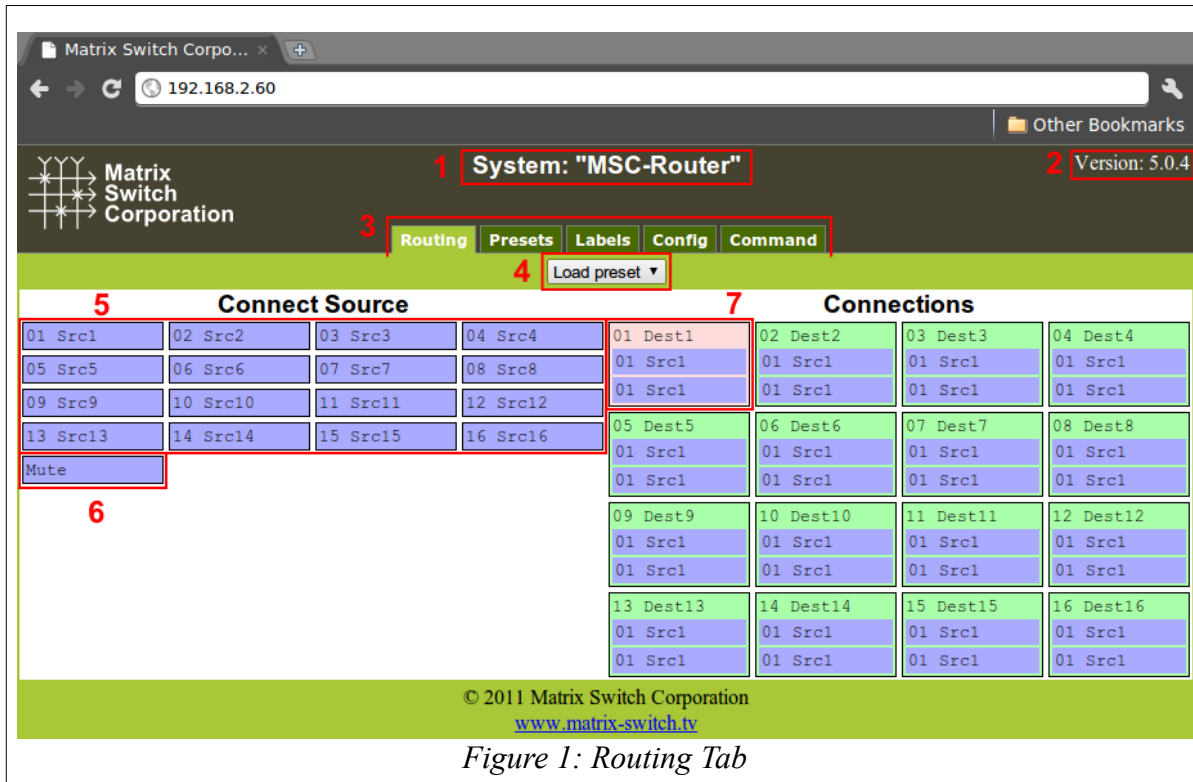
Matrix Switch Corpo... ×

192.168.2.60

Other Bookmarks

Matrix Switch Corporation

1 System: "MSC-Router"

2 Version: 5.0.4

3
Routing Presets Labels Config Command

4 Load preset ▼

5 Connect Source

| 01 Src1 | 02 Src2 | 03 Src3 | 04 Src4 |
|---|---|---|---|
| 05 Src5 | 06 Src6 | 07 Src7 | 08 Src8 |
| 09 Src9 | 10 Src10 | 11 Src11 | 12 Src12 |
| 13 Src13 | 14 Src14 | 15 Src15 | 16 Src16 |

Mute

6

7 Connections

| 01 Dest1 | 02 Dest2 | 03 Dest3 | 04 Dest4 |
|---|---|---|---|
| 01 Src1 | 01 Src1 | 01 Src1 | 01 Src1 |
| 01 Src1 | 01 Src1 | 01 Src1 | 01 Src1 |
| 05 Dest5 | 06 Dest6 | 07 Dest7 | 08 Dest8 |
| 01 Src1 | 01 Src1 | 01 Src1 | 01 Src1 |
| 01 Src1 | 01 Src1 | 01 Src1 | 01 Src1 |
| 09 Dest9 | 10 Dest10 | 11 Dest11 | 12 Dest12 |
| 01 Src1 | 01 Src1 | 01 Src1 | 01 Src1 |
| 01 Src1 | 01 Src1 | 01 Src1 | 01 Src1 |
| 13 Dest13 | 14 Dest14 | 15 Dest15 | 16 Dest16 |
| 01 Src1 | 01 Src1 | 01 Src1 | 01 Src1 |
| 01 Src1 | 01 Src1 | 01 Src1 | 01 Src1 |

© 2011 Matrix Switch Corporation
www.matrix-switch.tv

Figure 1: Routing Tab